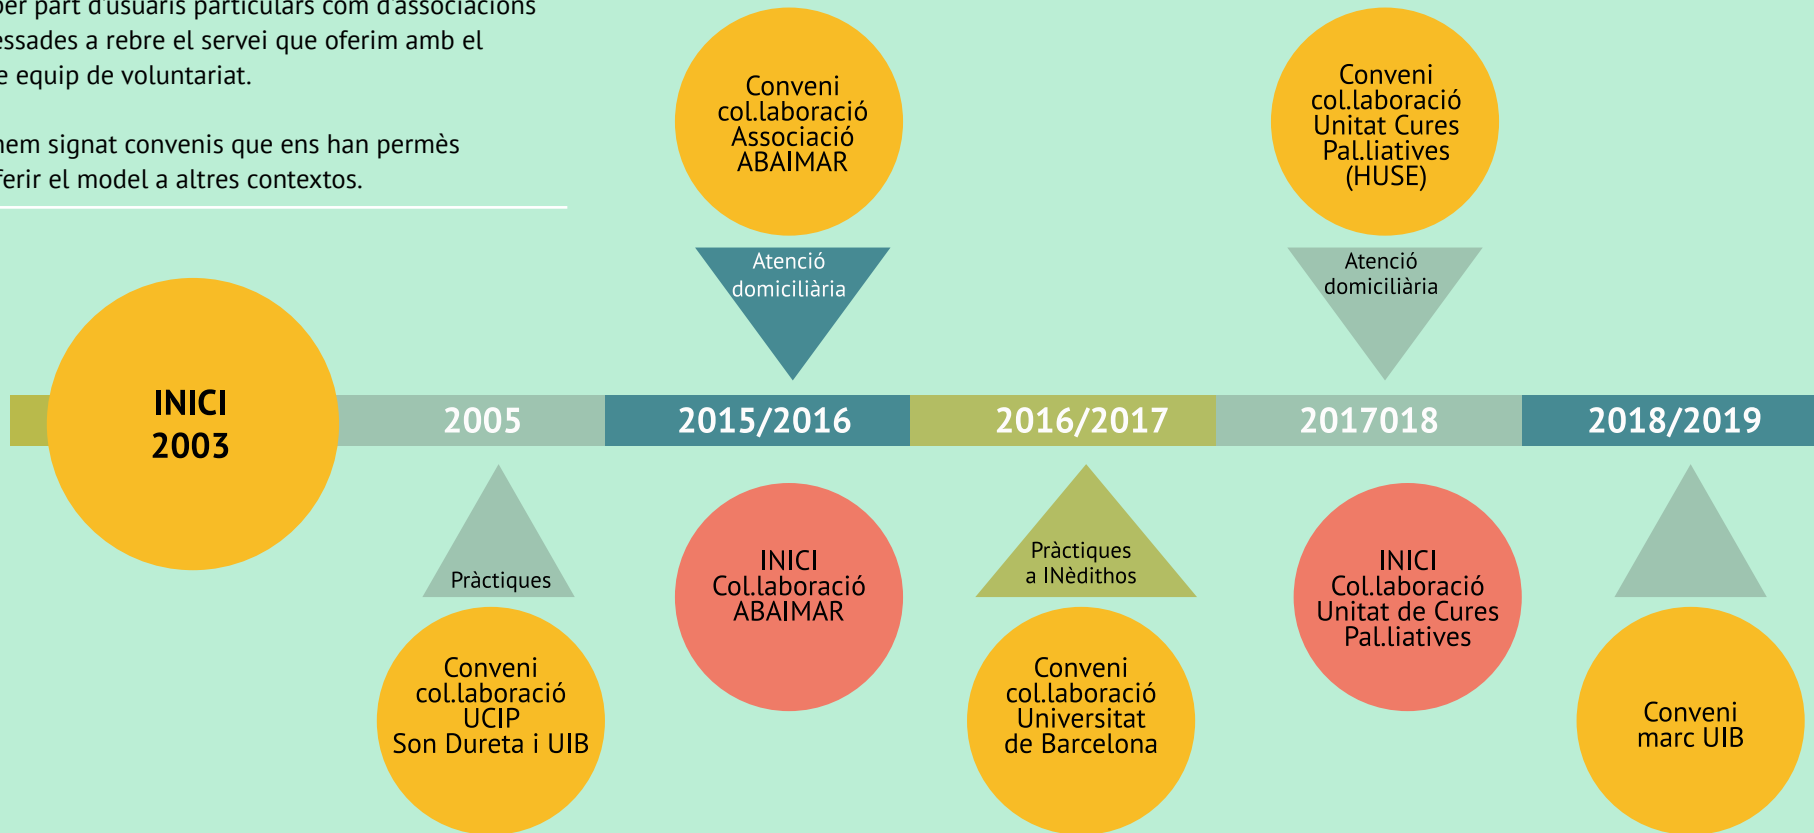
per part d'usuaris particulars com d'associacions essades a rebre el servei que oferim amb el e equip de voluntariat.

hem signat convenis que ens han permès ferir el model a altres contextos.

Conveni col.laboració Associació ABAIMAR

Atenció domiciliària

Conveni col.laboració Unitat Cures Pal.liatives (HUSE)

Atenció domiciliària

INICI 2003

2005

2015/2016

2016/2017

2017018

2018/2019

Pràctiques

Conveni col.laboració UCIP Son Dureta i UIB

INICI Col.laboració ABAIMAR

Pràctiques a INèdithos

Conveni col.laboració Universitat de Barcelona

INICI Col.laboració Unitat de Cures Pal.liatives

Conveni marc UIB